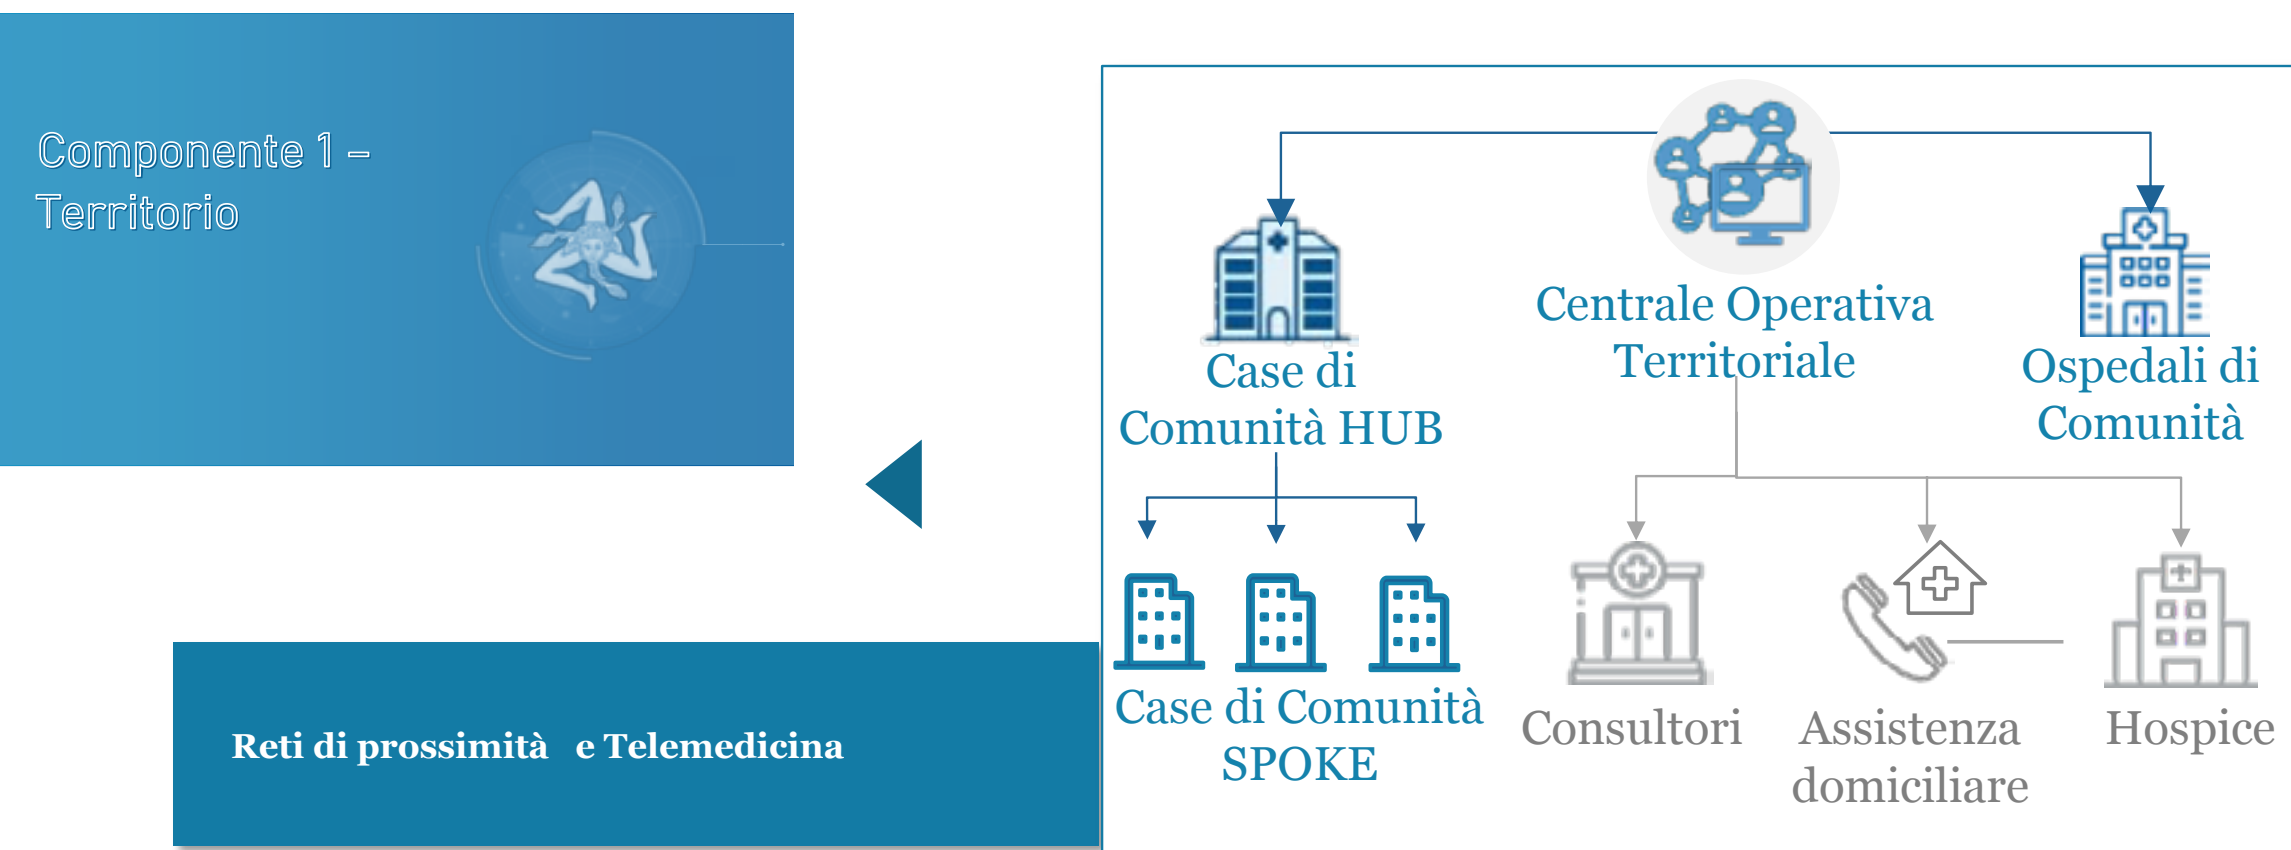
Componente 1 – Territorio

Reti di prossimità e Telemedicina

Centrale Operativa Territoriale

Case di Comunità HUB

Ospedali di Comunità

Case di Comunità SPOKE

Consultori

Assistenza domiciliare

Hospice